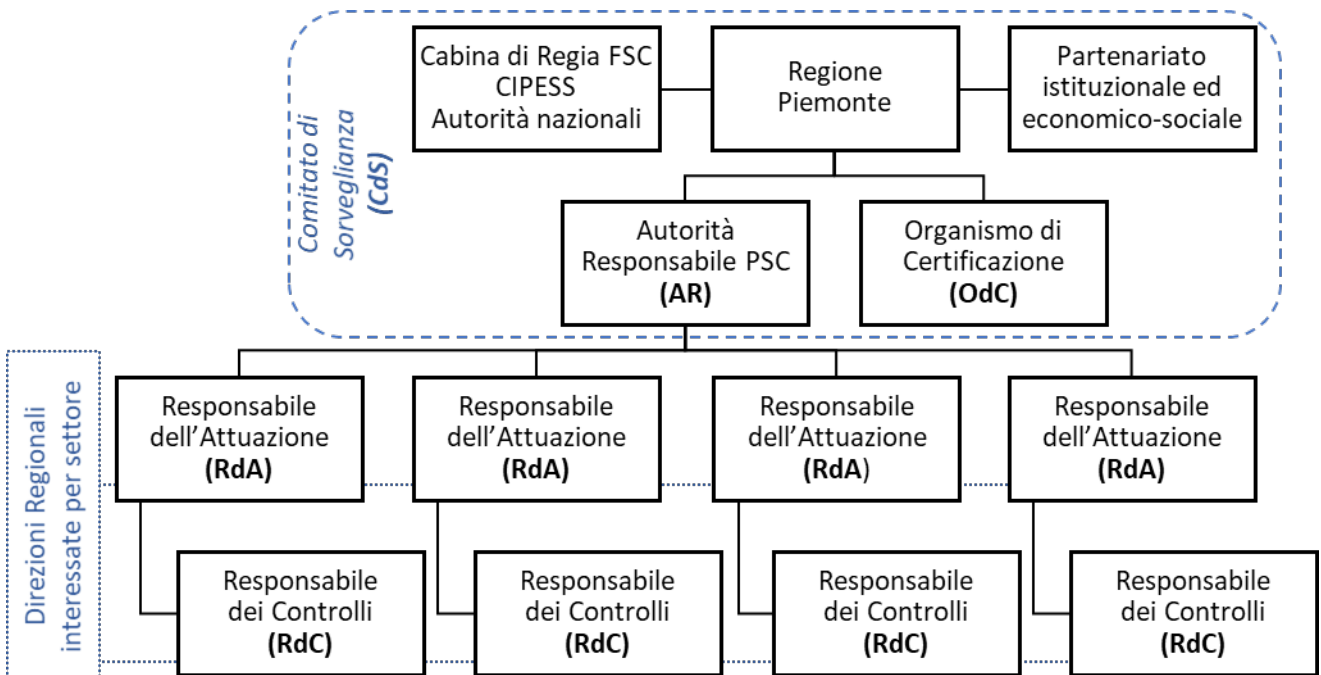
Comitato di Sorveglianza (CdS)

Cabina di Regia FSC
CIPESS
Autorità nazionali

Regione Piemonte

Partenariato istituzionale ed economico-sociale

Autorità Responsabile PSC (AR)

Organismo di Certificazione (OdC)

Direzioni Regionali interessate per settore

Responsabile dell'Attuazione (RdA)

Responsabile dell'Attuazione (RdA)

Responsabile dell'Attuazione (RdA)

Responsabile dell'Attuazione (RdA)

Responsabile dei Controlli (RdC)

Responsabile dei Controlli (RdC)

Responsabile dei Controlli (RdC)

Responsabile dei Controlli (RdC)